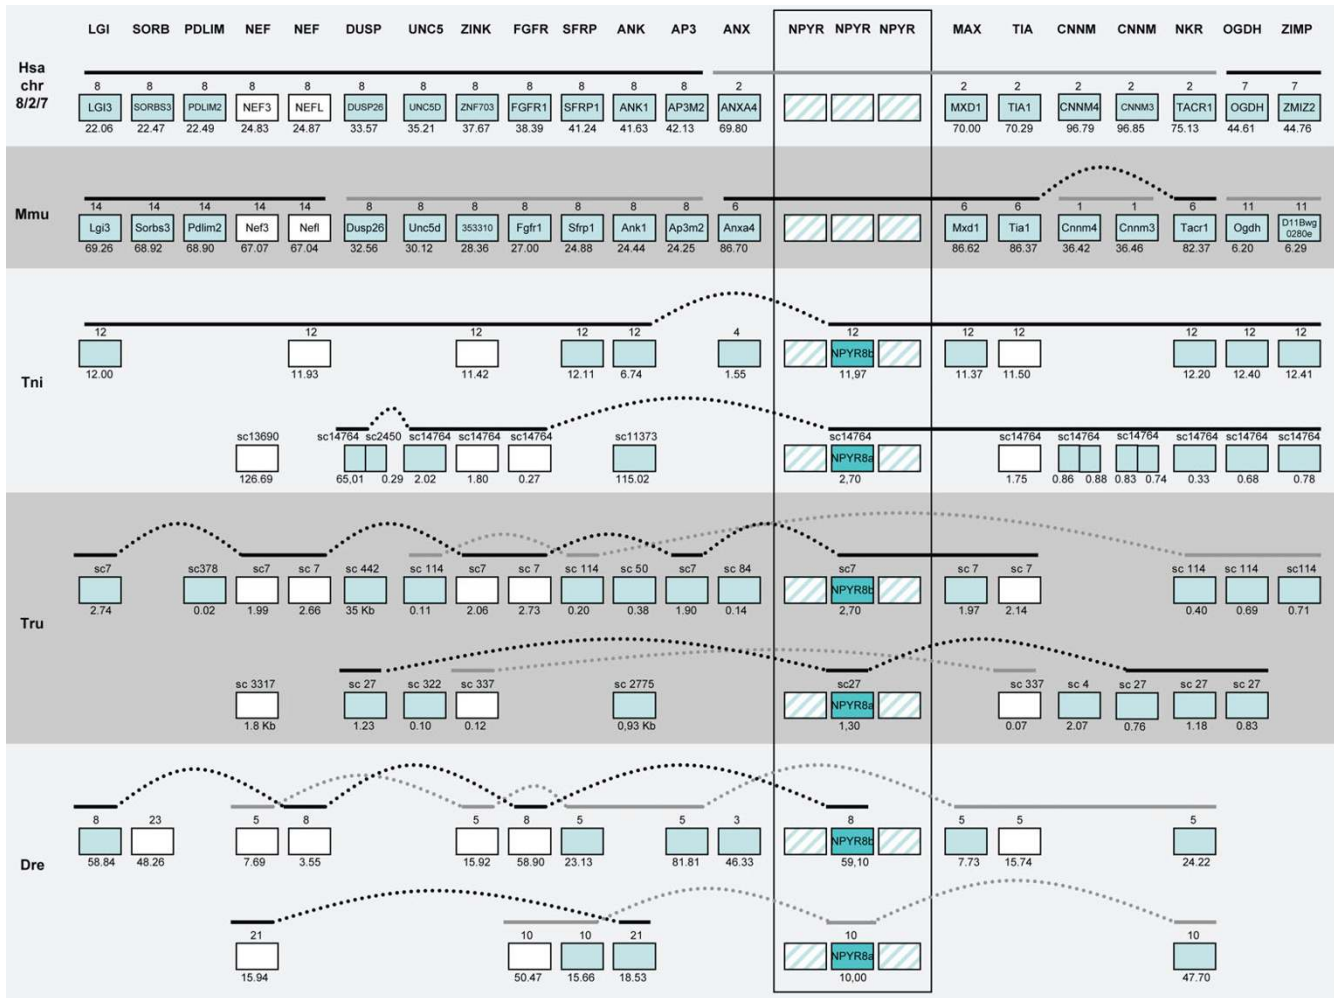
LGI SORB PDLIM NEF NEF DUSP UNC5 ZINK FGFR SFRP ANK AP3 ANX NPYR NPYR NPYR MAX TIA CNNM CNNM NKR OGDH ZIMP

Hsa chr 8/2/7

8 8 8 8 8 8 8 8 8 8 8 8 2 2 2 2 2 2 7 7
LGI3 SORBS3 PDLIM2 NEF3 NEFL DUSP26 UNC5D ZNF703 FGFR1 SFRP1 ANK1 AP3M2 ANXA4 MXD1 TIA1 CNNM4 CNNM3 TACR1 OGDH ZMIZ2
22.06 22.47 22.49 24.83 24.87 33.57 35.21 37.67 38.39 41.24 41.63 42.13 69.80 70.00 70.29 96.79 96.85 75.13 44.61 44.76

Mmu

14 14 14 14 14 8 8 8 8 8 8 8 6 6 6 1 1 6 11 11
Lgi3 Sorbs3 Pdlim2 Nef3 Nefl Dusp26 Unc5d 353310 Fgfr1 Sfrp1 Ank1 Ap3m2 Anxa4 Mxd1 Tia1 Cnnm4 Cnnm3 Tacr1 Ogdh D11Bwg 0280e
69.26 68.92 68.90 67.07 67.04 32.56 30.12 28.36 27.00 24.88 24.44 24.25 86.70 86.62 86.37 36.42 36.46 82.37 6.20 6.29

Tni

12 12 12 12 12 4 12 12 12 12 12 12
NPYR8b
12.00 11.93 11.42 12.11 6.74 1.55 11,97 11.37 11.50 12.20 12.40 12.41

sc13690 sc14764 sc2450 sc14764 sc14764 sc14764 sc11373 sc14764 sc14764 sc14764 sc14764 sc14764 sc14764 sc14764
NPYR8a
126.69 65,01 0.29 2.02 1.80 0.27 115.02 2,70 1.75 0.86 0.88 0.83 0.74 0.33 0.68 0.78

Tru

sc7 sc378 sc7 sc 7 sc 442 sc 114 sc7 sc 7 sc 114 sc 50 sc7 sc 84 sc7 sc 7 sc 7 sc 114 sc 114 sc114
NPYR8b
2.74 0.02 1.99 2.66 35 Kb 0.11 2.06 2.73 0.20 0.38 1.90 0.14 2,70 1.97 2.14 0.40 0.69 0.71

sc 3317 sc 27 sc 322 sc 337 sc 2775 sc27 sc 337 sc 4 sc 27 sc 27 sc 27
NPYR8a
1.8 Kb 1.23 0.10 0.12 0,93 Kb 1,30 0.07 2.07 0.76 1.18 0.83

Dre

8 23 5 8 5 8 5 5 3 8 5 5 5
NPYR8b
58.84 48.26 7.69 3.55 15.92 58.90 23.13 81.81 46.33 59,10 7.73 15.74 24.22

21 10 10 21 10 10
NPYR8a
15.94 50.47 15.66 18.53 10,00 47.70